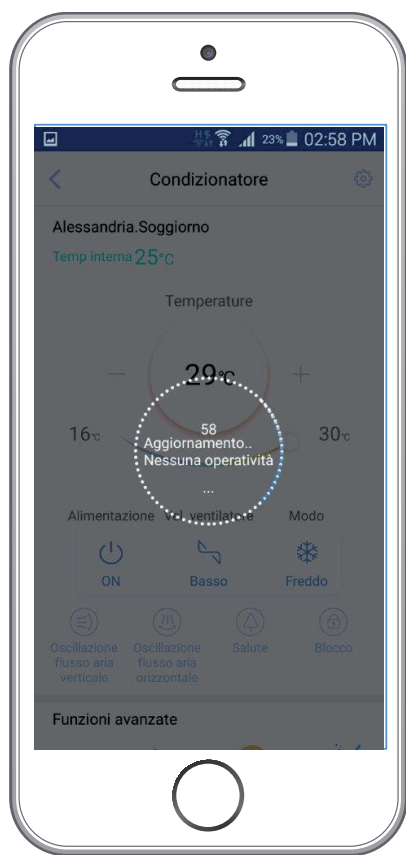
23% 02:58 PM

Condizionatore

Alessandria.Soggiorno

Temp interna 25°C

Temperature

29°C

16°C

30°C

58
Aggiornamento..
Nessuna operatività
...

Alimentazione Vel. ventilatore Modo

ON Basso Freddo

Oscillazione flusso aria verticale

Oscillazione flusso aria orizzontale

Salute

Blocco

Funzioni avanzate